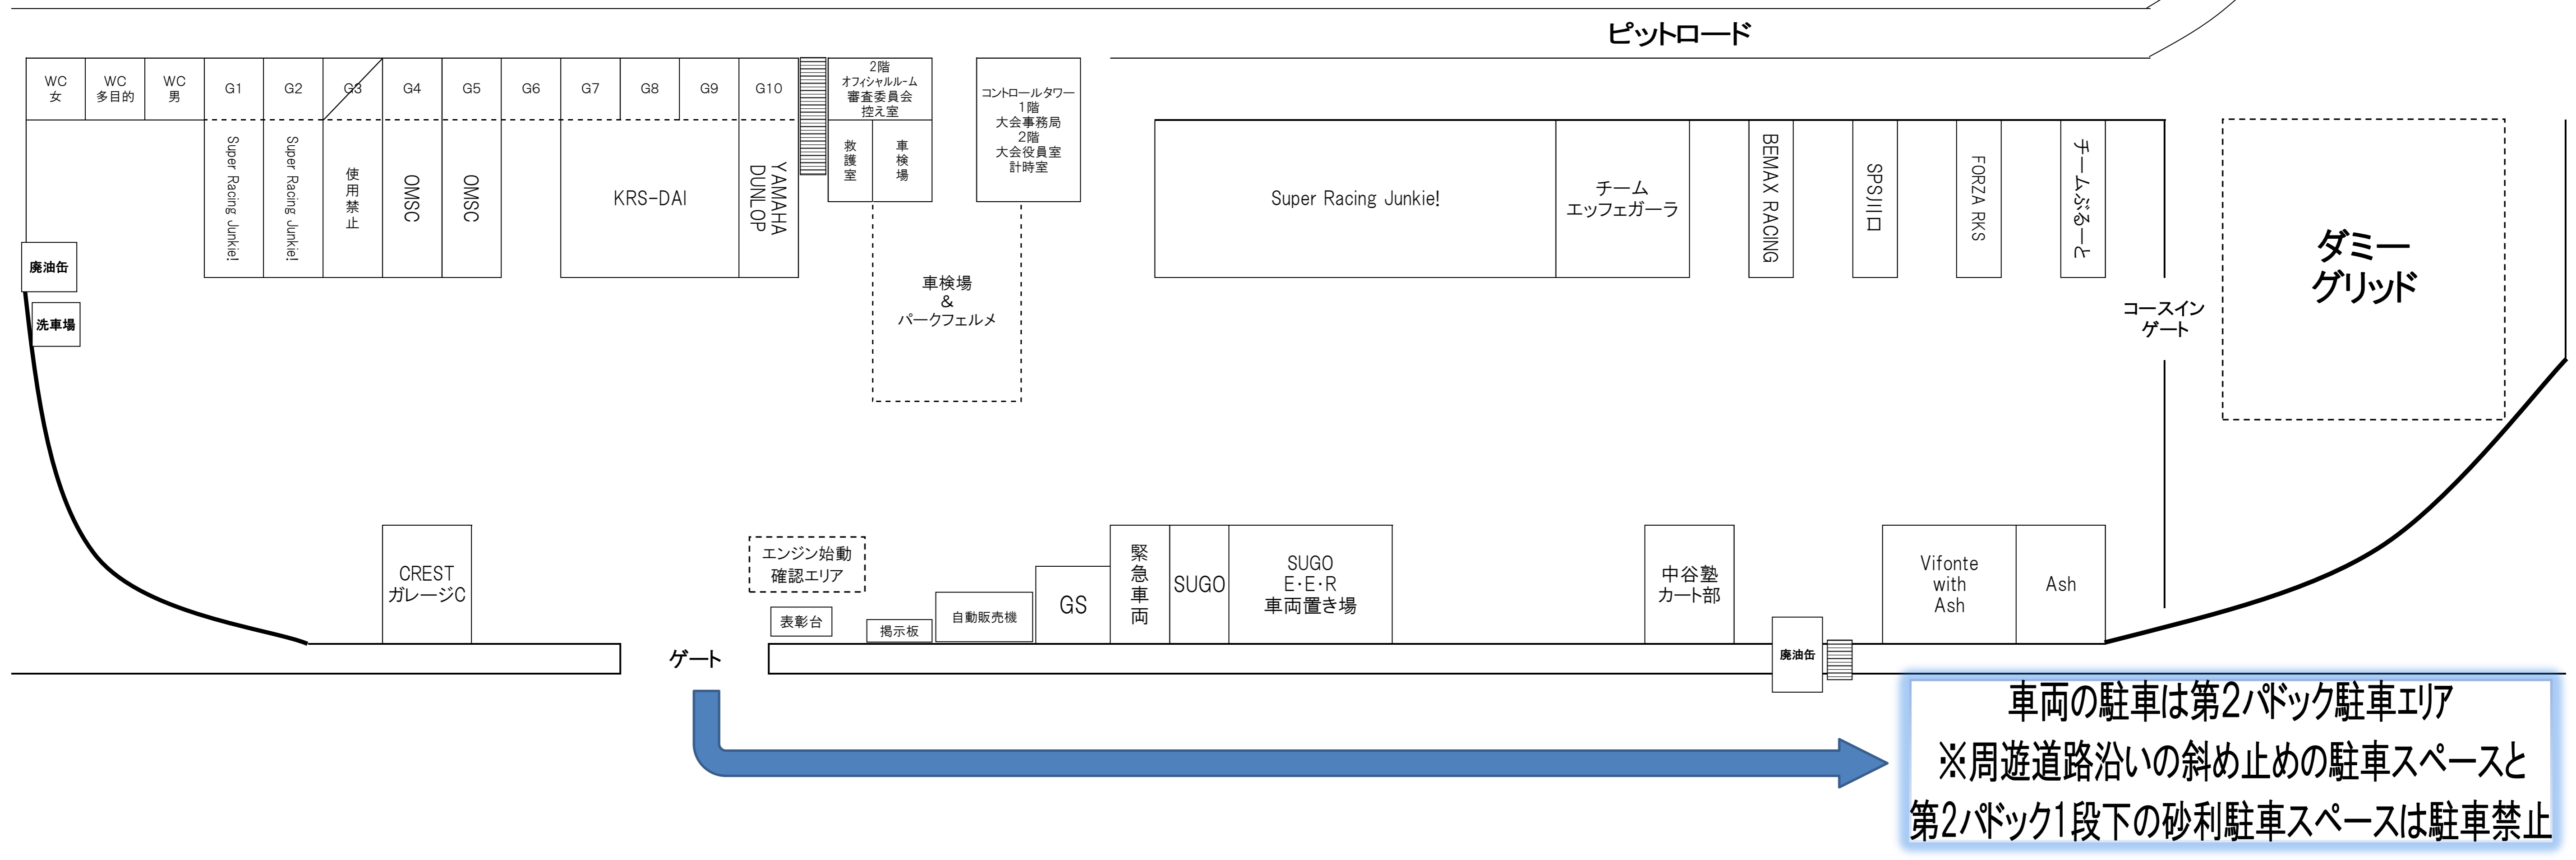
ピットロード

WC 女
WC 多目的
WC 男
G1
G2
G3
G4
G5
G6
G7
G8
G9
G10

2階 オフィシャルルーム 審査委員会 控え室

救護室
車検場

コントロールタワー 1階 大会事務局 2階 大会役員室 計時室

Super Racing Junkie!
Super Racing Junkie!
使用禁止
OMSC
OMSC
KRS-DAI
YAMAHA DUNLOP

車検場 & パークフェルメ

Super Racing Junkie!
チーム エッフェガーラ
BEMAX RACING
SPSJII口
FORZA RKS
チームぶるーと

ダミー グリッド

コースイン ゲート

廃油缶
洗車場

CREST ガレージC

ゲート

エンジン始動 確認エリア
表彰台
掲示板
自動販売機
GS
緊急車両
SUGO
SUGO E·E·R 車両置き場
中谷塾 カート部
廃油缶
Vifonte with Ash
Ash

車両の駐車は第2パドック駐車エリア
※周遊道路沿いの斜め止めの駐車スペースと
第2パドック1段下の砂利駐車スペースは駐車禁止